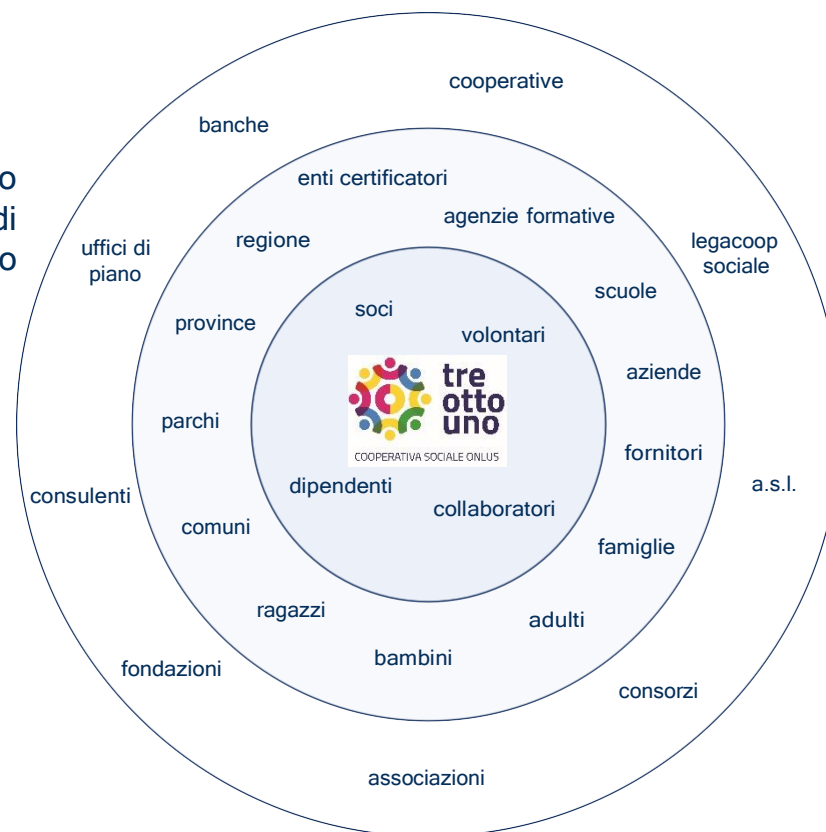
o
di
o

cooperative

banche

enti certificatori

agenzie formative

uffici di piano

regione

legacoop sociale

scuole

province

soci

volontari

aziende

tre otto uno

COOPERATIVA SOCIALE ONLUS

parchi

fornitori

consulenti

dipendenti

a.s.l.

collaboratori

comuni

famiglie

ragazzi

adulti

fondazioni

bambini

consorzi

associazioni